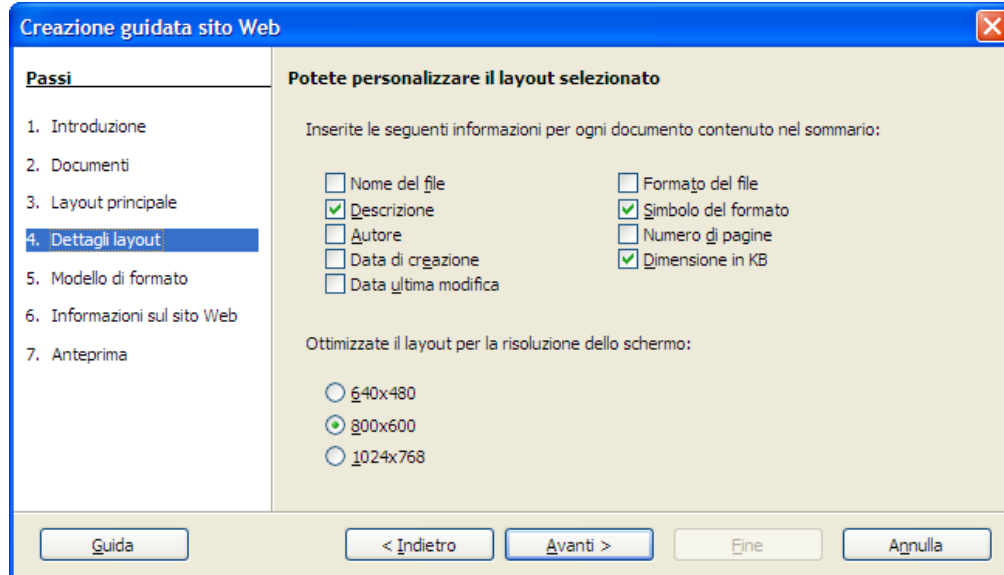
Creazione guidata sito Web

Passi

1. Introduzione
2. Documenti
3. Layout principale
4. Dettagli layout
5. Modello di formato
6. Informazioni sul sito Web
7. Anteprima

Potete personalizzare il layout selezionato

Inserite le seguenti informazioni per ogni documento contenuto nel sommario:

Nome del file
Descrizione
Autore
Data di creazione
Data ultima modifica
Formato del file
Simbolo del formato
Numero di pagine
Dimensione in KB

Ottimizzate il layout per la risoluzione dello schermo:

640x480
800x600
1024x768

Guida
< Indietro
Avanti >
Fine
Annulla